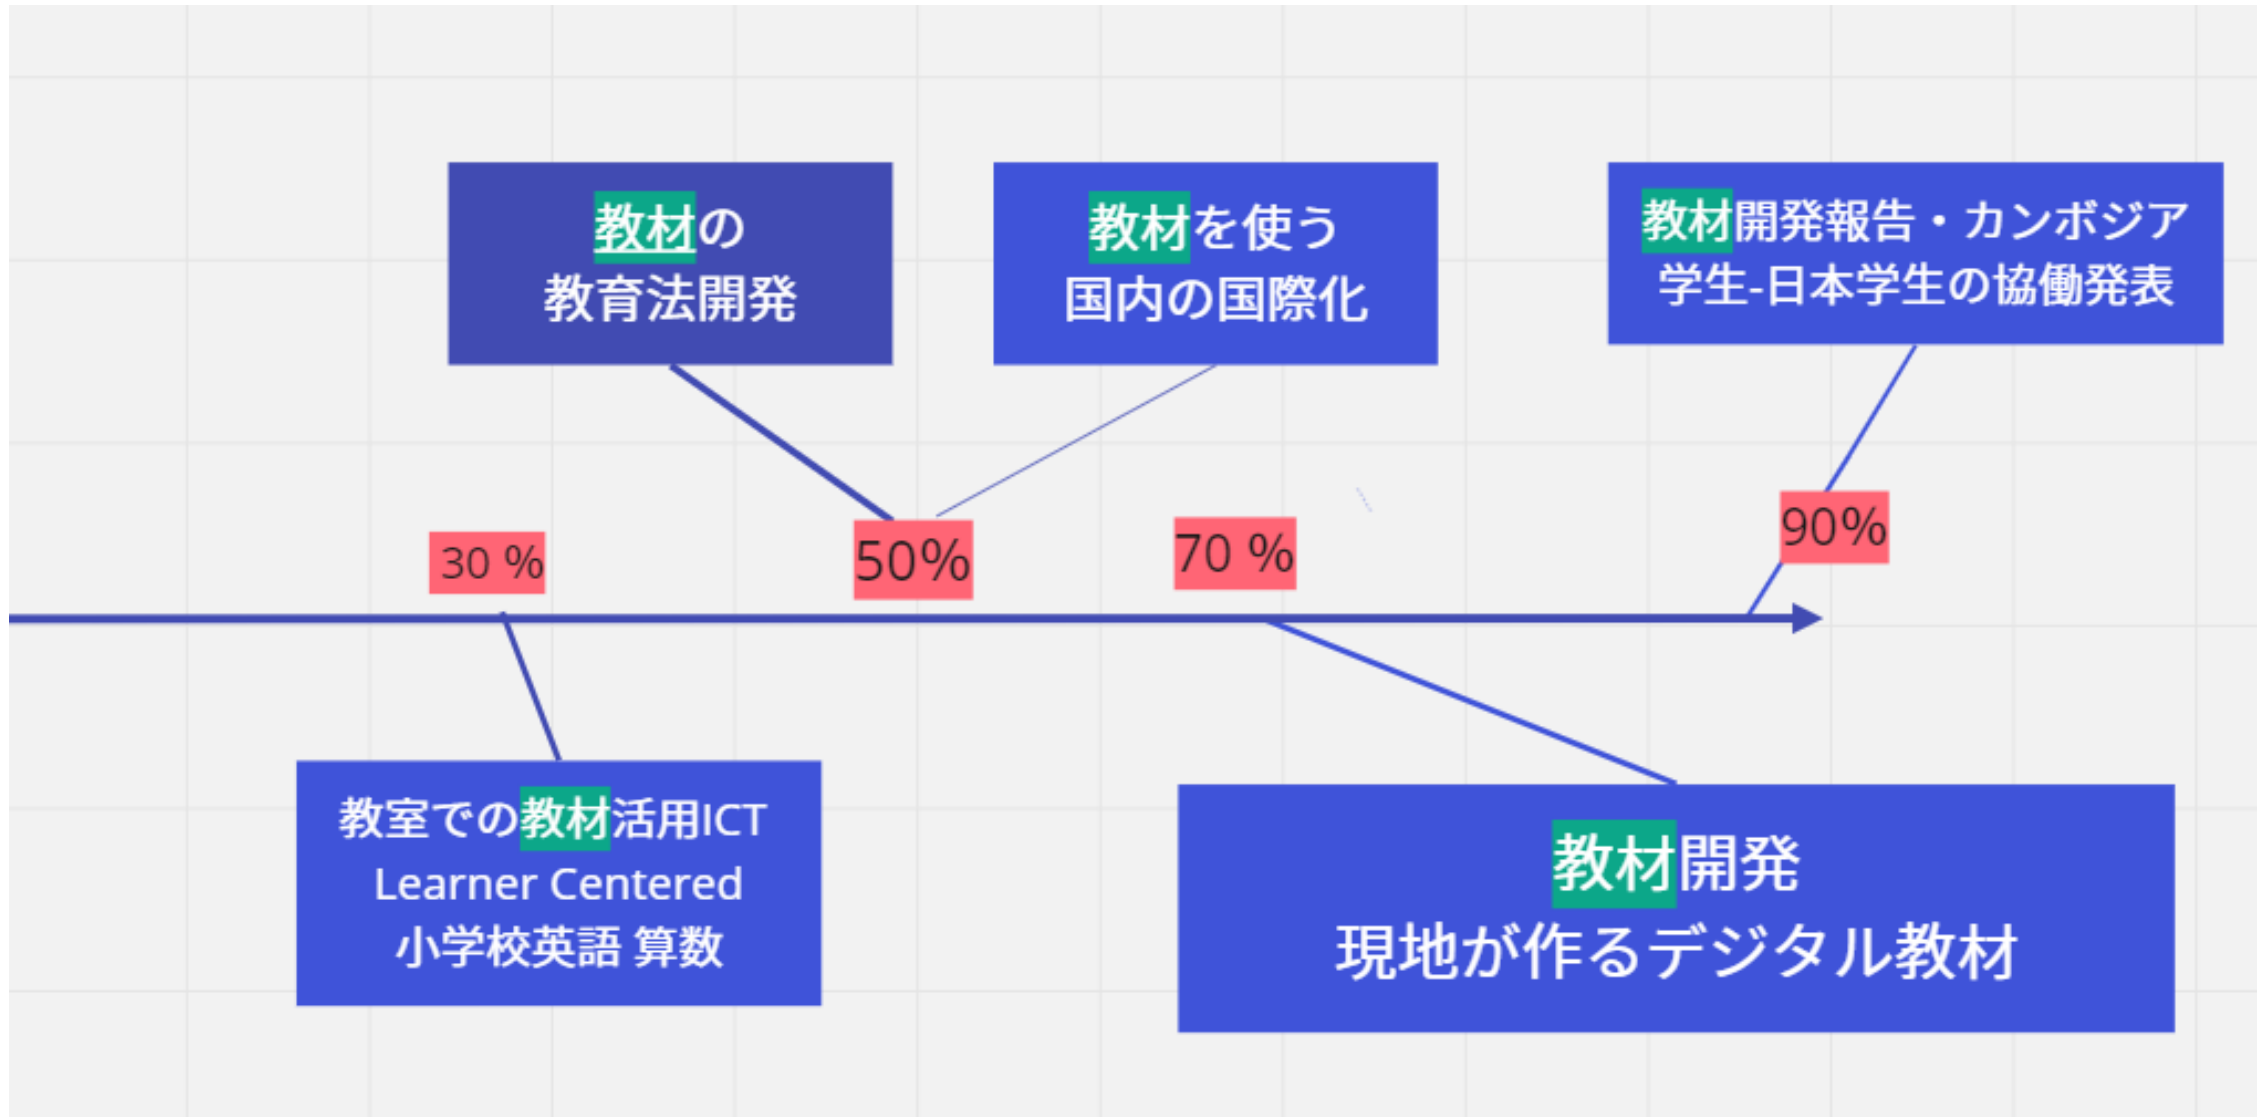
教材の
教育法開発

教材を使う
国内の国際化

教材開発報告・カンボジア
学生-日本学生の協働発表

30 %

50%

70 %

90%

教室での教材活用ICT
Learner Centered
小学校英語 算数

教材開発
現地が作るデジタル教材